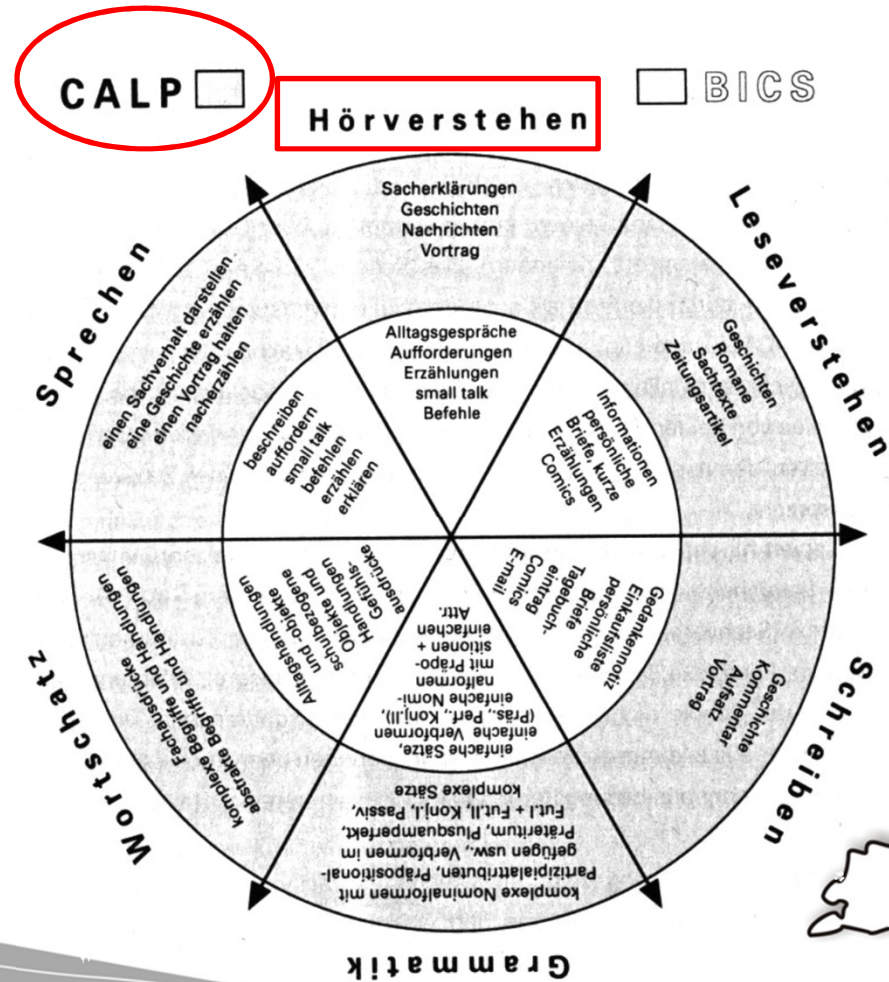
CALP

BICS

Hörverstehen

Sacherklärungen
Geschichten
Nachrichten
Vortrag

Alltagsgespräche
Aufforderungen
Erzählungen
small talk
Befehle

Leseverstehen

Geschichten
Romane
Sachtexte
Zeitungsartikel

Informationen
persönliche
Briefe, kurze
Erzählungen
Comics

Schreiben

Geschichte
Kommentar
Aufsatz
Vortrag

Gedankennotiz
Einkaufsliste
persönliche
Briefe
Tagebucheintrag
Comics
E-mail

Grammatik

komplexe Nominalformen mit Partizipialattributen, Präpositionalgefügen usw., Verbformen im Präteritum, Plusquamperfekt, Fut.I + Fut.II, Konj.I, Passiv, komplexe Sätze

einfache Sätze, einfache Verbformen (Präs., Perf., Konj.II), einfache Nominalformen mit Präpositionen + einfachen Attr.

Wortschatz

komplexe Fachausdrücke abstrakte Begriffe und Handlungen

Alltagshandlungen und -objekte Schulbezogene Objekte und Handlungen Gefühlsausdrücke

Sprechen

einen Sachverhalt darstellen
eine Geschichte erzählen
einen Vortrag halten
nacherzählen

beschreiben
auffordern
small talk
befehlen
erzählen
erklären